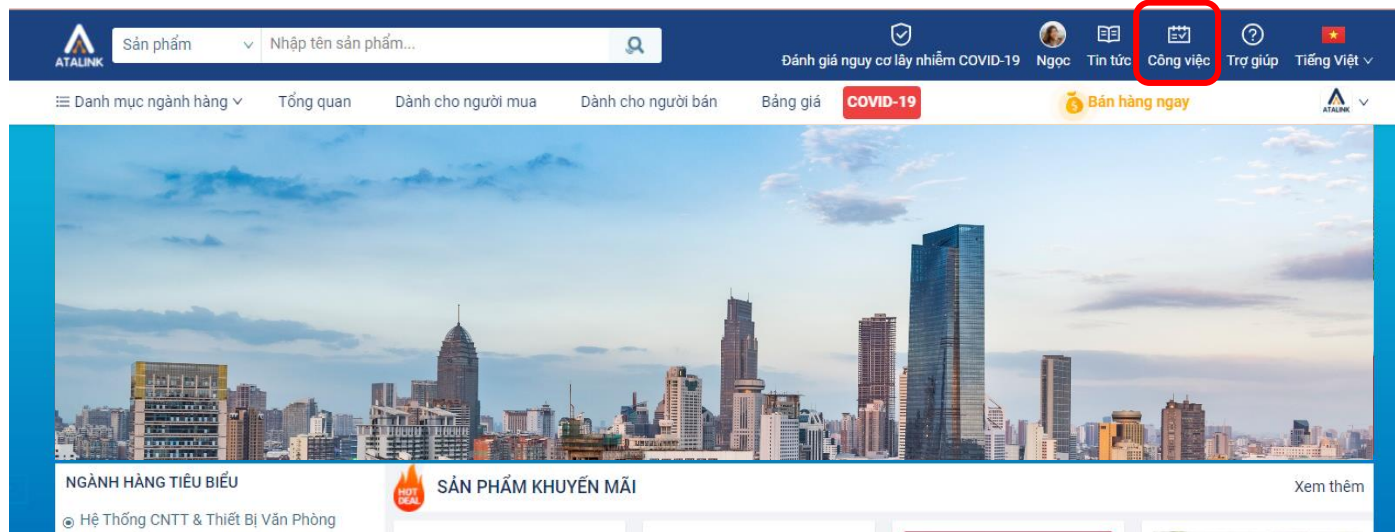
ATALINK Sản phẩm Nhập tên sản phẩm...

Đánh giá nguy cơ lây nhiễm COVID-19 Ngọc Tin tức Công việc Trợ giúp Tiếng Việt

Danh mục ngành hàng Tổng quan Dành cho người mua Dành cho người bán Bảng giá COVID-19 Bán hàng ngay ATALINK

NGÀNH HÀNG TIÊU BIỂU

Hệ Thống CNTT & Thiết Bị Văn Phòng

HOT DEAL SẢN PHẨM KHUYẾN MÃI

Xem thêm